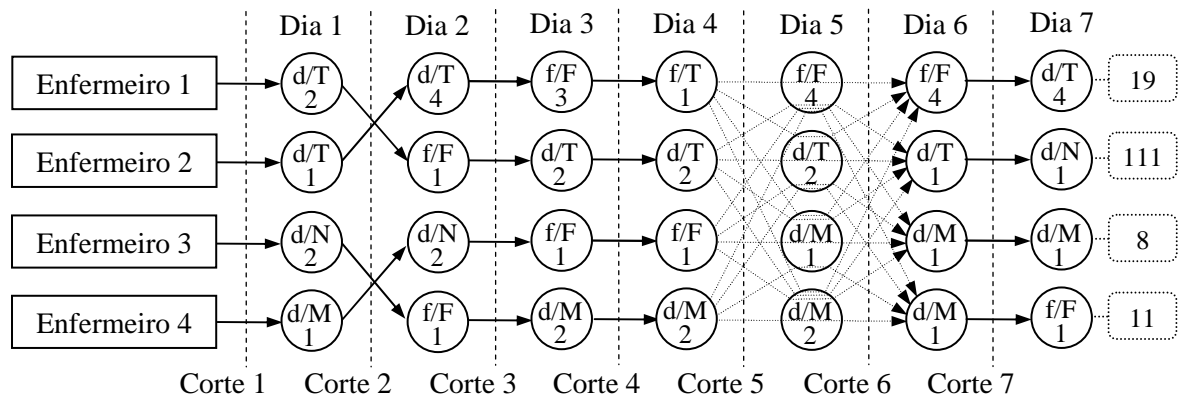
Dia 1 Dia 2 Dia 3 Dia 4 Dia 5 Dia 6 Dia 7

Enfermeiro 1
Enfermeiro 2
Enfermeiro 3
Enfermeiro 4

d/T 2
d/T 1
d/N 2
d/M 1

d/T 4
f/F 1
d/N 2
f/F 1

f/F 3
d/T 2
f/F 1
d/M 2

f/T 1
d/T 2
f/F 1
d/M 2

f/F 4
d/T 2
d/M 1
d/M 2

f/F 4
d/T 1
d/M 1
d/M 1

d/T 4
d/N 1
d/M 1
f/F 1

19
111
8
11

Corte 1 Corte 2 Corte 3 Corte 4 Corte 5 Corte 6 Corte 7